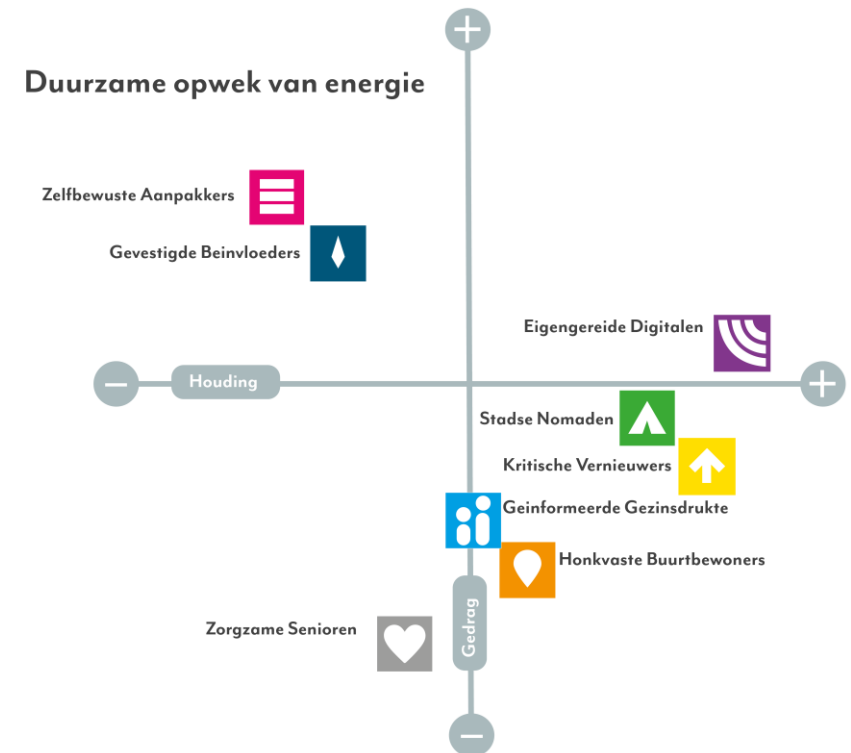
Duurzame opwek van energie

Zelfbewuste Aanpakkers

Gevestigde Beinvloeders

Eigengereide Digitalen

Houding

Stadse Nomaden

Kritische Vernieuwers

Geinformeerde Gezinsdrukte

Honkvaste Buurtbewoners

Zorgzame Senioren

Gedrag